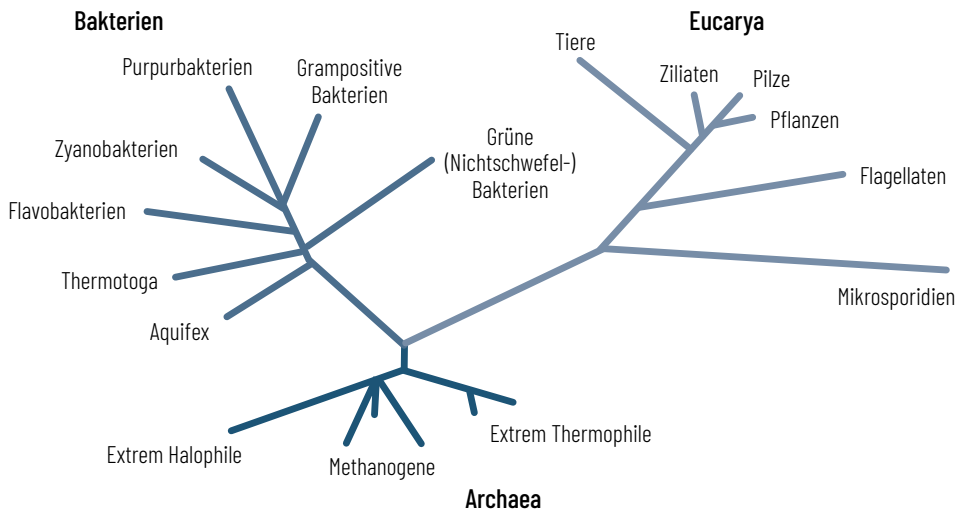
Bakterien

Purpurbakterien

Grampositive Bakterien

Zyanobakterien

Flavobakterien

Thermotoga

Aquifex

Grüne (Nichtschwefel-) Bakterien

Eucarya

Tiere

Ziliaten

Pilze

Pflanzen

Flagellaten

Mikrosporidien

Extrem Halophile

Methanogene

Extrem Thermophile

Archaea